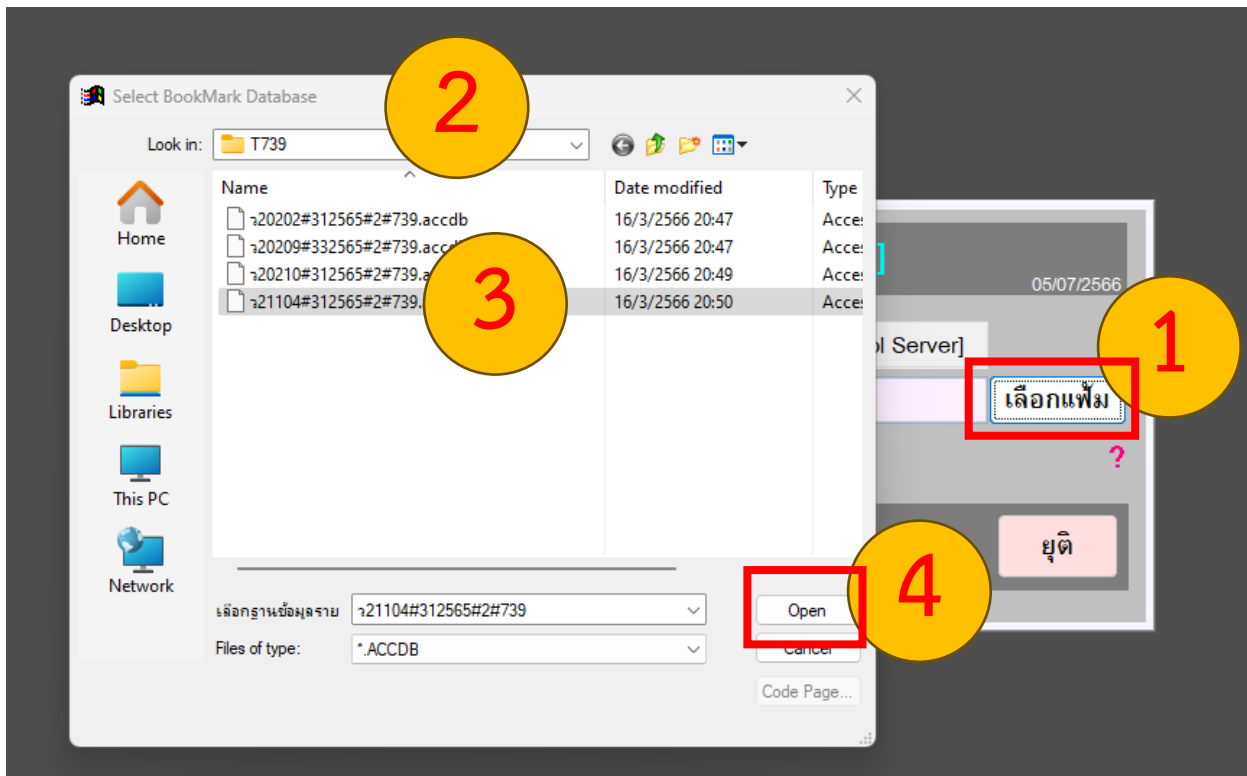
Select BookMark Database

2

Look in: T739

Home

Desktop

Libraries

This PC

Network

| Name | Date modified | Type |
|---|---|---|
| ว20202#312565#2#739.accdb | 16/3/2566 20:47 | Acces |
| ว20209#332565#2#739.acc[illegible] | 16/3/2566 20:47 | Acces |
| ว20210#312565#2#739.a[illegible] | 16/3/2566 20:49 | Acces |
| ว21104#312565#2#739.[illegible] | 16/3/2566 20:50 | Acces |

3

เลือกฐานข้อมูลราย ว21104#312565#2#739

Files of type: *.ACCDB

Open

Cancel

Code Page...

4

05/07/2566

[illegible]l Server]

เลือกแฟ้ม

1

?

ยุติ